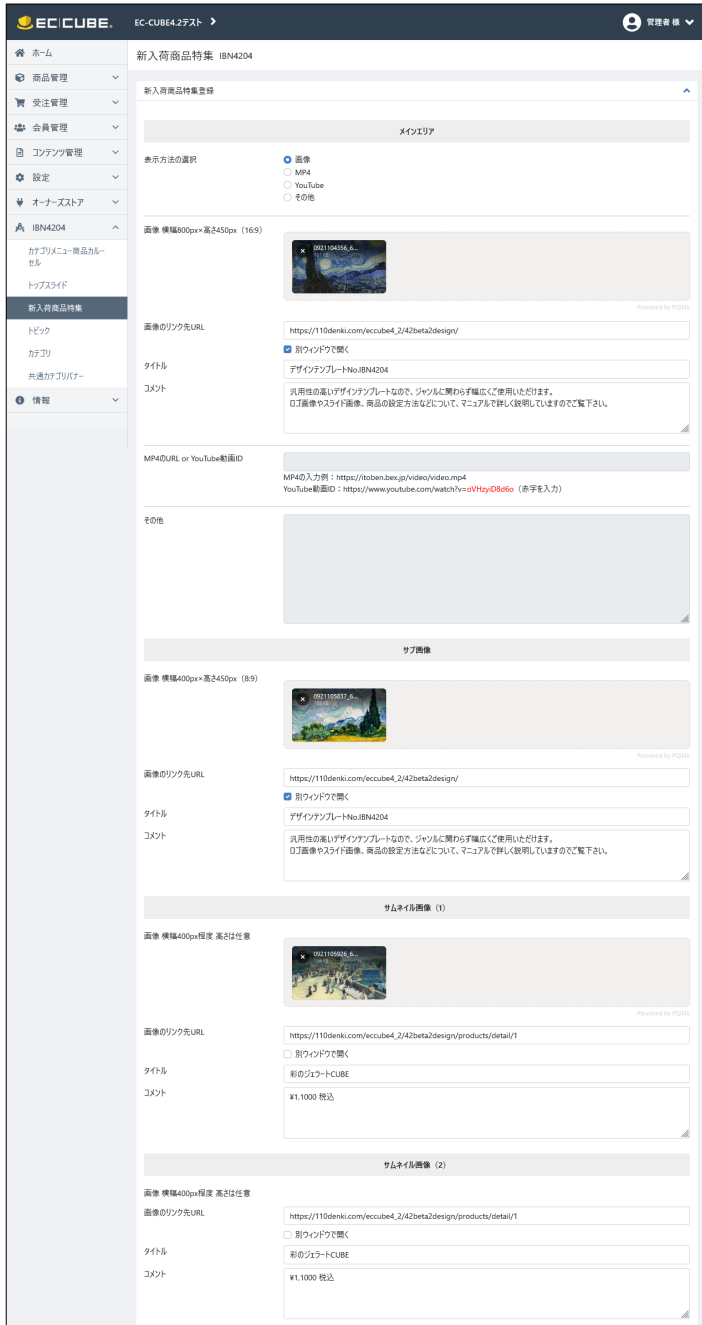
EC|CUBE. EC-CUBE4.2テスト ›

管理者 様

ホーム
商品管理
受注管理
会員管理
コンテンツ管理
設定
オーナーズストア
IBN4204
カテゴリメニュー商品カルーセル
トップスライド
新入荷商品特集
トピック
カテゴリ
共通カテゴリバナー
情報

新入荷商品特集 IBN4204

新入荷商品特集登録

メインエリア

表示方法の選択
画像
MP4
YouTube
その他

画像 横幅800px×高さ450px（16:9）
0921104356_6...
Powered by PQINA

画像のリンク先URL
https://110denki.com/eccube4_2/42beta2design/
別ウィンドウで開く
タイトル
デザインテンプレートNo.IBN4204
コメント
汎用性の高いデザインテンプレートなので、ジャンルに関わらず幅広くご使用いただけます。
ロゴ画像やスライド画像、商品の設定方法などについて、マニュアルで詳しく説明していますのでご覧下さい。

MP4のURL or YouTube動画ID
MP4の入力例：https://itoben.bex.jp/video/video.mp4
YouTube動画ID：https://www.youtube.com/watch?v=oVHzyiD8d6o（赤字を入力）

その他

サブ画像

画像 横幅400px×高さ450px（8:9）
0921105837_6...
Powered by PQINA

画像のリンク先URL
https://110denki.com/eccube4_2/42beta2design/
別ウィンドウで開く
タイトル
デザインテンプレートNo.IBN4204
コメント
汎用性の高いデザインテンプレートなので、ジャンルに関わらず幅広くご使用いただけます。
ロゴ画像やスライド画像、商品の設定方法などについて、マニュアルで詳しく説明していますのでご覧下さい。

サムネイル画像（1）

画像 横幅400px程度 高さは任意
0921105926_6...
Powered by PQINA

画像のリンク先URL
https://110denki.com/eccube4_2/42beta2design/products/detail/1
別ウィンドウで開く
タイトル
彩のジェラートCUBE
コメント
¥1,1000 税込

サムネイル画像（2）

画像 横幅400px程度 高さは任意
画像のリンク先URL
https://110denki.com/eccube4_2/42beta2design/products/detail/1
別ウィンドウで開く
タイトル
彩のジェラートCUBE
コメント
¥1,1000 税込